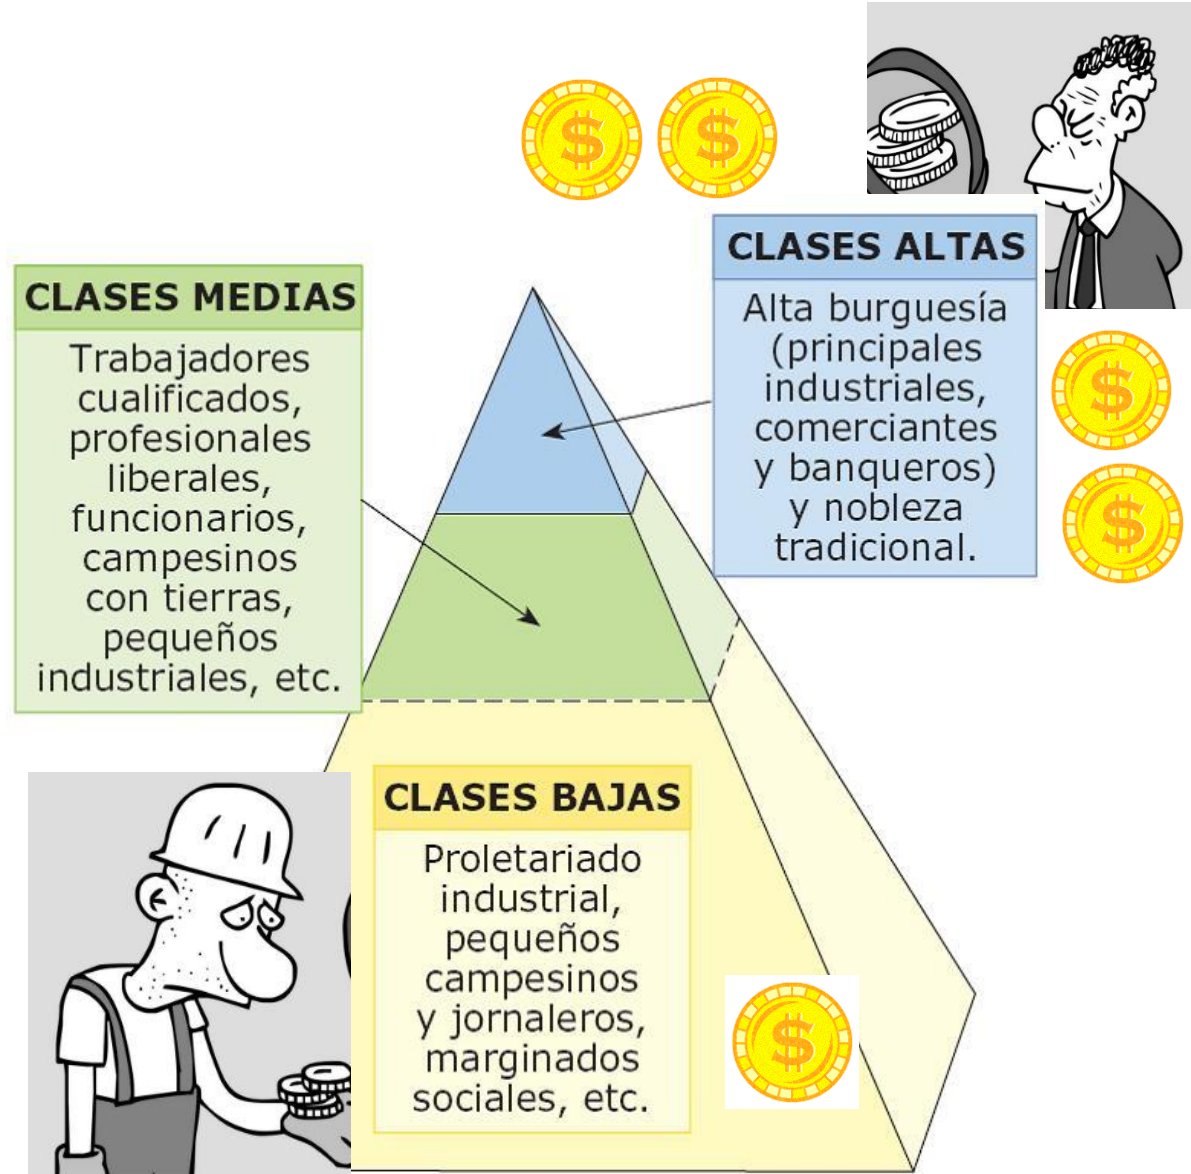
CLASES ALTAS

Alta burguesía (principales industriales, comerciantes y banqueros) y nobleza tradicional.

CLASES MEDIAS

Trabajadores cualificados, profesionales liberales, funcionarios, campesinos con tierras, pequeños industriales, etc.

CLASES BAJAS

Proletariado industrial, pequeños campesinos y jornaleros, marginados sociales, etc.